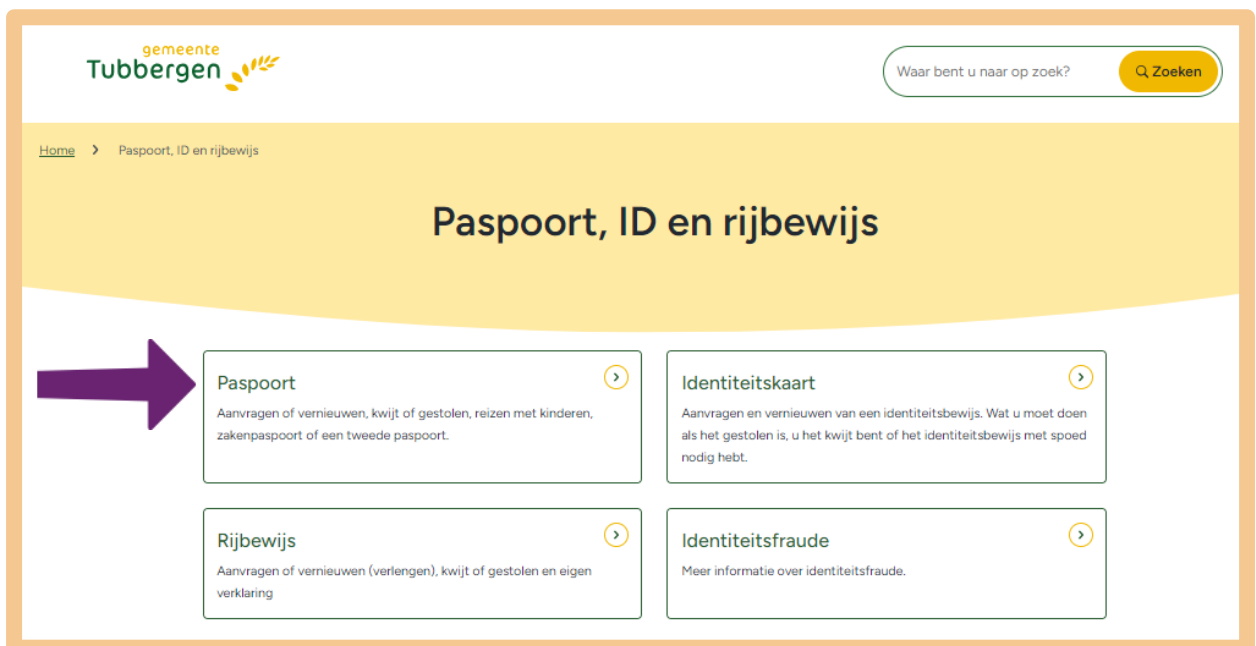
gemeente
Tubbergen

Waar bent u naar op zoek?

Zoeken

Home › Paspoort, ID en rijbewijs

Paspoort, ID en rijbewijs

Paspoort
Aanvragen of vernieuwen, kwijt of gestolen, reizen met kinderen, zakenpaspoort of een tweede paspoort.

Identiteitskaart
Aanvragen en vernieuwen van een identiteitsbewijs. Wat u moet doen als het gestolen is, u het kwijt bent of het identiteitsbewijs met spoed nodig hebt.

Rijbewijs
Aanvragen of vernieuwen (verlengen), kwijt of gestolen en eigen verklaring

Identiteitsfraude
Meer informatie over identiteitsfraude.